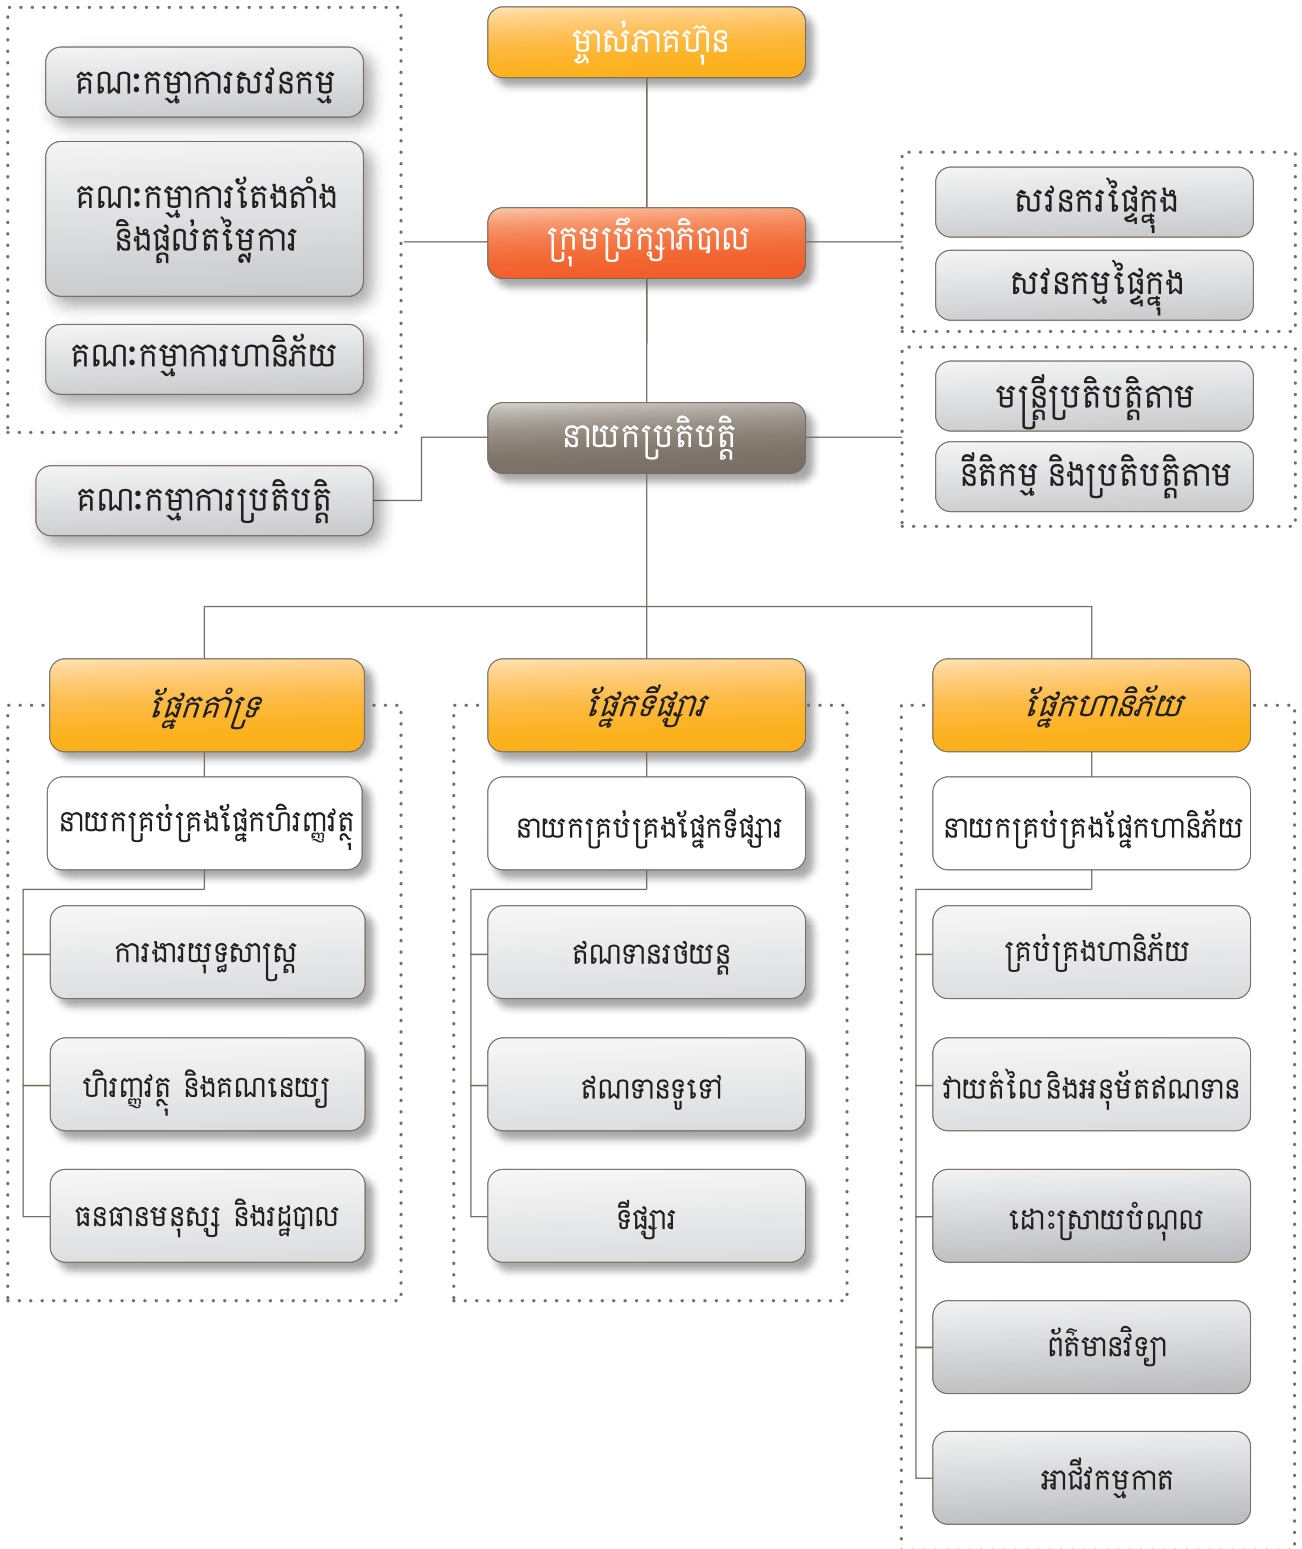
ម្ចាស់ភាគហ៊ុន

គណៈកម្មាការសវនកម្ម

គណៈកម្មាការតែងតាំង និងផ្តល់តម្លៃការ

គណៈកម្មាការហានិភ័យ

ក្រុមប្រឹក្សាភិបាល

សវនករផ្ទៃក្នុង

សវនកម្មផ្ទៃក្នុង

មន្រ្តីប្រតិបត្តិតាម

នីតិកម្ម និងប្រតិបត្តិតាម

នាយកប្រតិបត្តិ

គណៈកម្មាការប្រតិបត្តិ

ផ្នែកគាំទ្រ

នាយកគ្រប់គ្រងផ្នែកហិរញ្ញវត្ថុ

ការងារយុទ្ធសាស្រ្ត

ហិរញ្ញវត្ថុ និងគណនេយ្យ

ធនធានមនុស្ស និងរដ្ឋបាល

ផ្នែកទីផ្សារ

នាយកគ្រប់គ្រងផ្នែកទីផ្សារ

ឥណទានរថយន្ត

ឥណទានទូទៅ

ទីផ្សារ

ផ្នែកហានិភ័យ

នាយកគ្រប់គ្រងផ្នែកហានិភ័យ

គ្រប់គ្រងហានិភ័យ

វាយតំលៃនិងអនុម័តឥណទាន

ដោះស្រាយបំណុល

ព័ត៌មានវិទ្យា

អាជីវកម្មកាត